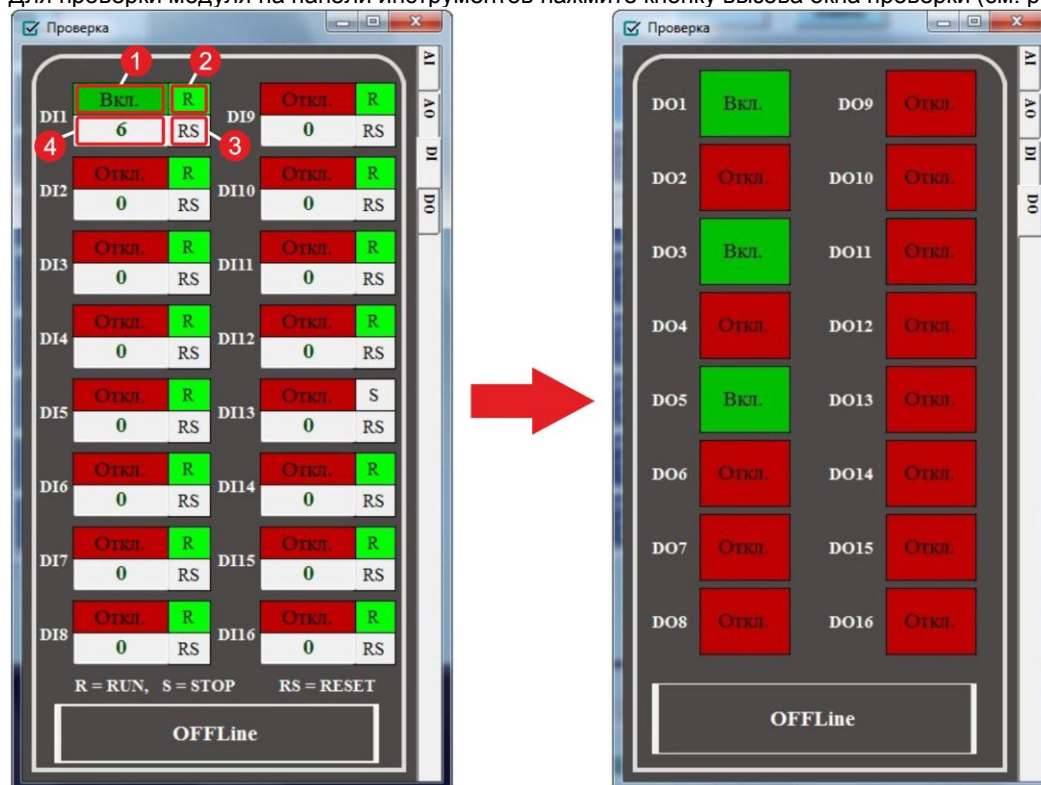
Для проверки модуля на панели инструментов нажмите кнопку вызова окна проверки (см. р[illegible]

Проверка

AI
AO
DI
DO

1 2 3 4

| DI1 | Вкл. | R | DI9 | Откл. | R |
|---|---|---|---|---|---|
| | 6 | RS | | 0 | RS |
| DI2 | Откл. | R | DI10 | Откл. | R |
| | 0 | RS | | 0 | RS |
| DI3 | Откл. | R | DI11 | Откл. | R |
| | 0 | RS | | 0 | RS |
| DI4 | Откл. | R | DI12 | Откл. | R |
| | 0 | RS | | 0 | RS |
| DI5 | Откл. | R | DI13 | Откл. | S |
| | 0 | RS | | 0 | RS |
| DI6 | Откл. | R | DI14 | Откл. | R |
| | 0 | RS | | 0 | RS |
| DI7 | Откл. | R | DI15 | Откл. | R |
| | 0 | RS | | 0 | RS |
| DI8 | Откл. | R | DI16 | Откл. | R |
| | 0 | RS | | 0 | RS |

R = RUN, S = STOP RS = RESET

OFFLine

Проверка

AI
AO
DI
DO

| DO1 | Вкл. | DO9 | Откл. |
|---|---|---|---|
| DO2 | Откл. | DO10 | Откл. |
| DO3 | Вкл. | DO11 | Откл. |
| DO4 | Откл. | DO12 | Откл. |
| DO5 | Вкл. | DO13 | Откл. |
| DO6 | Откл. | DO14 | Откл. |
| DO7 | Откл. | DO15 | Откл. |
| DO8 | Откл. | DO16 | Откл. |

OFFLine